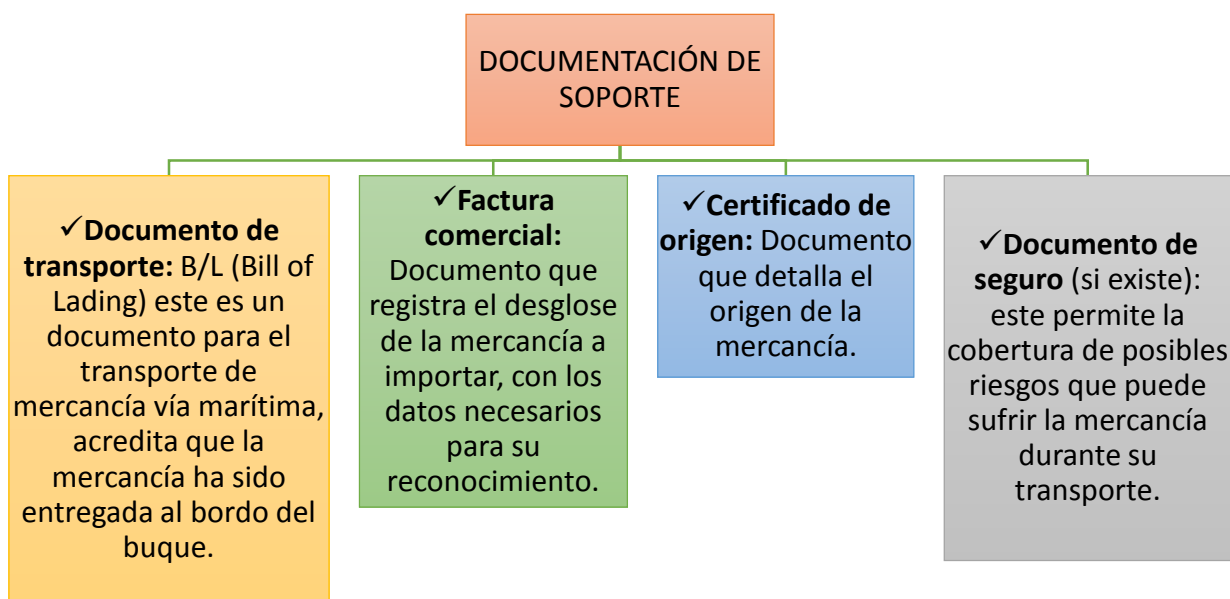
DOCUMENTACIÓN DE SOPORTE

✓**Documento de transporte:** B/L (Bill of Lading) este es un documento para el transporte de mercancía vía marítima, acredita que la mercancía ha sido entregada al bordo del buque.

✓**Factura comercial:** Documento que registra el desglose de la mercancía a importar, con los datos necesarios para su reconocimiento.

✓**Certificado de origen:** Documento que detalla el origen de la mercancía.

✓**Documento de seguro** (si existe): este permite la cobertura de posibles riesgos que puede sufrir la mercancía durante su transporte.